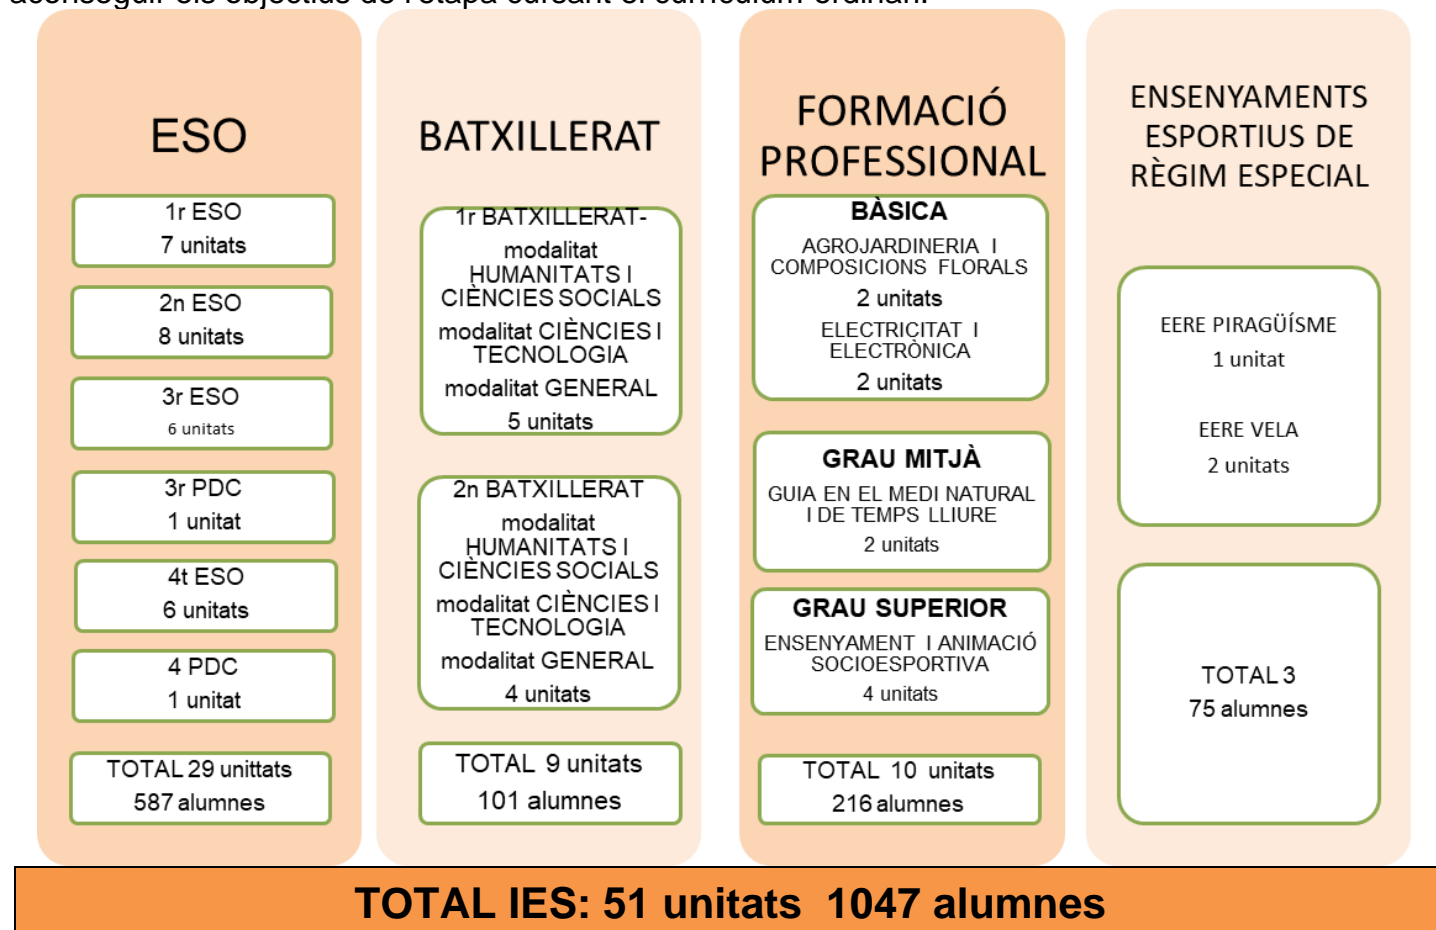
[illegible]

ESO

1r ESO
7 unitats

2n ESO
8 unitats

3r ESO
6 unitats

3r PDC
1 unitat

4t ESO
6 unitats

4 PDC
1 unitat

TOTAL 29 unittats
587 alumnes

BATXILLERAT

1r BATXILLERAT-
modalitat HUMANITATS I CIÈNCIES SOCIALS
modalitat CIÈNCIES I TECNOLOGIA
modalitat GENERAL
5 unitats

2n BATXILLERAT
modalitat HUMANITATS I CIÈNCIES SOCIALS
modalitat CIÈNCIES I TECNOLOGIA
modalitat GENERAL
4 unitats

TOTAL 9 unitats
101 alumnes

FORMACIÓ PROFESSIONAL

BÀSICA
AGROJARDINERIA I COMPOSICIONS FLORALS
2 unitats
ELECTRICITAT I ELECTRÒNICA
2 unitats

GRAU MITJÀ
GUIA EN EL MEDI NATURAL I DE TEMPS LLIURE
2 unitats

GRAU SUPERIOR
ENSENYAMENT I ANIMACIÓ SOCIOESPORTIVA
4 unitats

TOTAL 10 unitats
216 alumnes

ENSENYAMENTS ESPORTIUS DE RÈGIM ESPECIAL

EERE PIRAGÜÍSME
1 unitat

EERE VELA
2 unitats

TOTAL 3
75 alumnes

TOTAL IES: 51 unitats 1047 alumnes